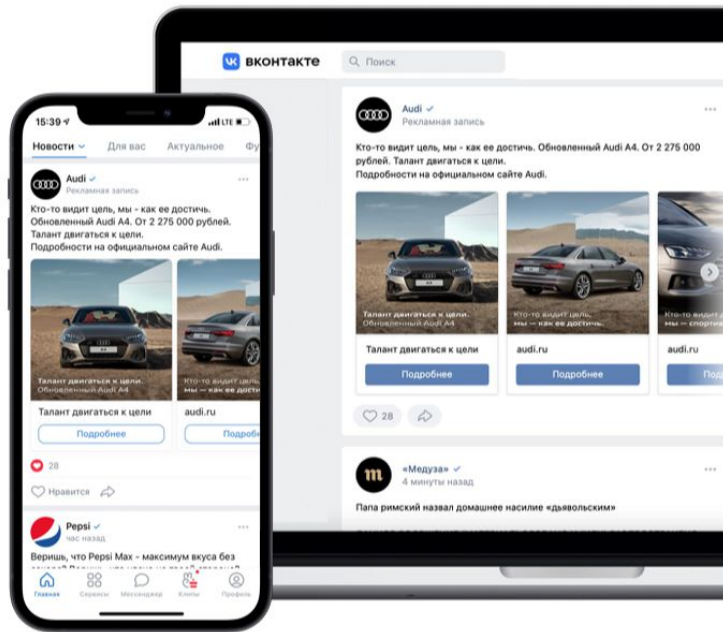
15:39

Новости Для вас Актуальное Фу

Audi
Рекламная запись

Кто-то видит цель, мы - как ее достичь. Обновленный Audi A4. От 2 275 000 рублей. Талант двигаться к цели. Подробности на официальном сайте Audi.

Талант двигаться к цели. Обновленный Audi A4

Кто-то видит цель,

Талант двигаться к цели
Подробнее

audi.ru
Подробнее

28

Нравится

Pepsi
час назад

Веришь, что Pepsi Max - максимум вкуса без сахара? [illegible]

Главная Сервисы Мессенджер Клипы Профиль

вконтакте
Поиск

Audi
Рекламная запись

Кто-то видит цель, мы - как ее достичь. Обновленный Audi A4. От 2 275 000 рублей. Талант двигаться к цели. Подробности на официальном сайте Audi.

Талант двигаться к цели. Обновленный Audi A4

Кто-то видит цель, мы — как ее достичь

мы — спортив

Талант двигаться к цели
Подробнее

audi.ru
Подробнее

audi.ru
Подро

28

«Медуза»
4 минуты назад

Папа римский назвал домашнее насилие «дьявольским»